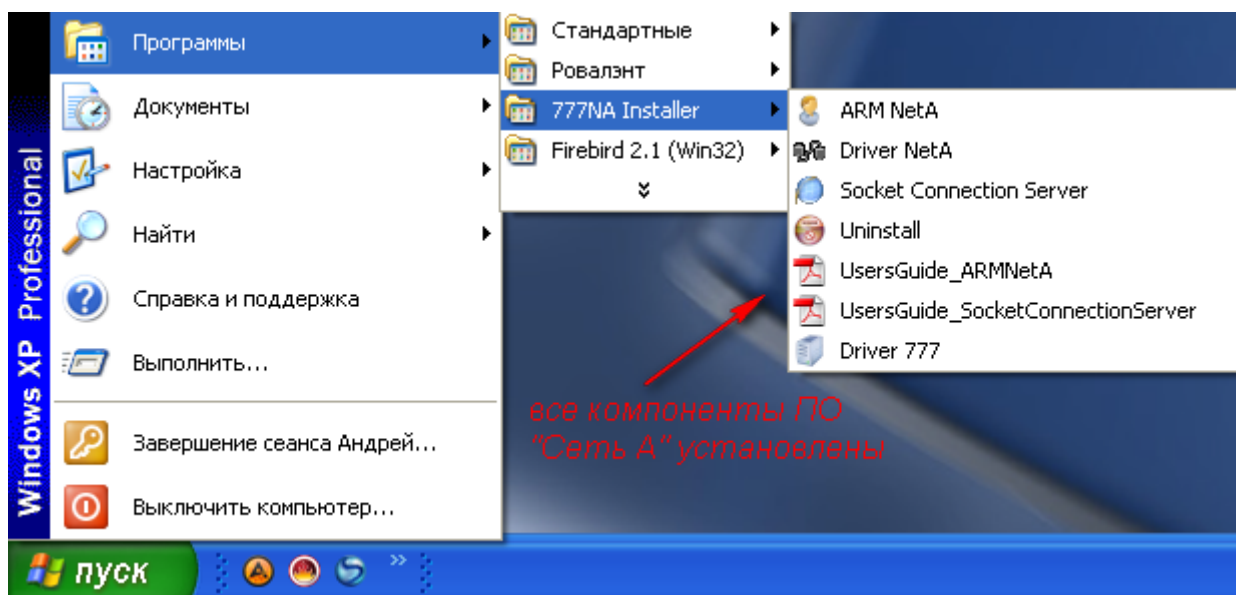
Windows XP Professional

Программы
Документы
Настройка
Найти
Справка и поддержка
Выполнить...
Завершение сеанса Андрей...
Выключить компьютер...

Стандартные
Ровалэнт
777NA Installer
Firebird 2.1 (Win32)

ARM NetA
Driver NetA
Socket Connection Server
Uninstall
UsersGuide_ARMNetA
UsersGuide_SocketConnectionServer
Driver 777

все компоненты ПО "Сеть А" установлены

пуск